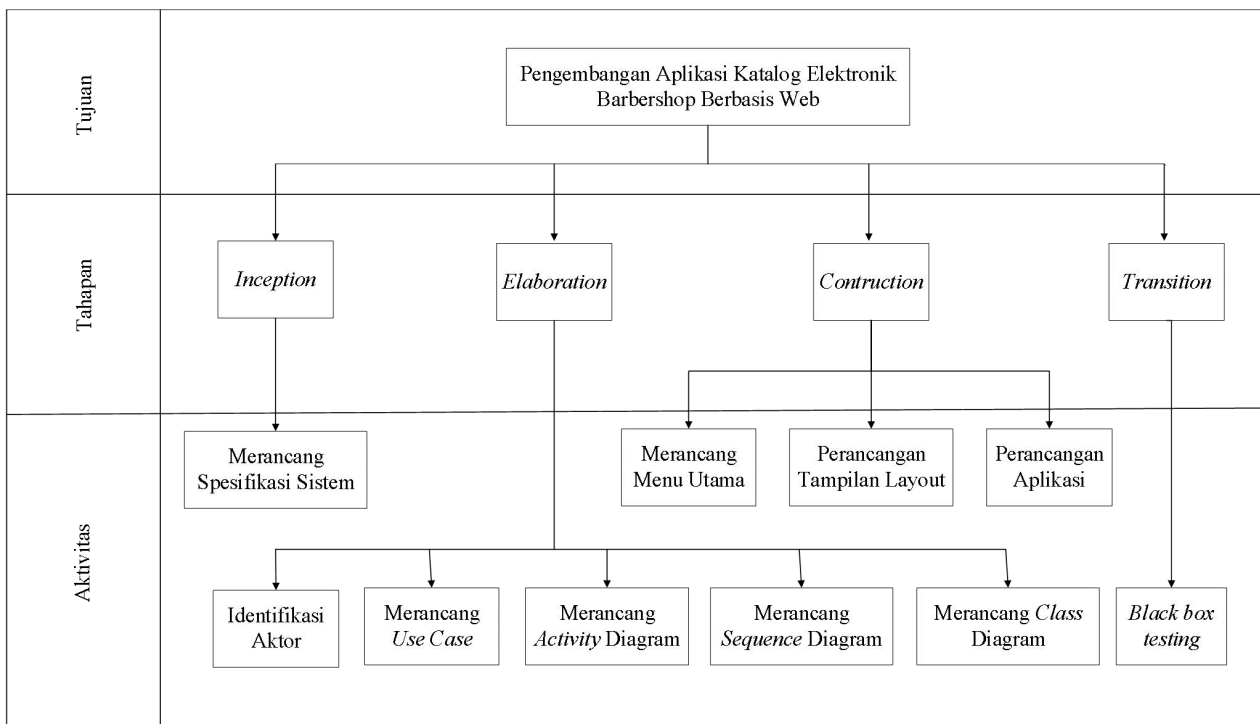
Tujuan

Pengembangan Aplikasi Katalog Elektronik Barbershop Berbasis Web

Tahapan

Inception

Elaboration

Contruction

Transition

Aktivitas

Merancang Spesifikasi Sistem

Merancang Menu Utama

Perancangan Tampilan Layout

Perancangan Aplikasi

Identifikasi Aktor

Merancang Use Case

Merancang Activity Diagram

Merancang Sequence Diagram

Merancang Class Diagram

Black box testing